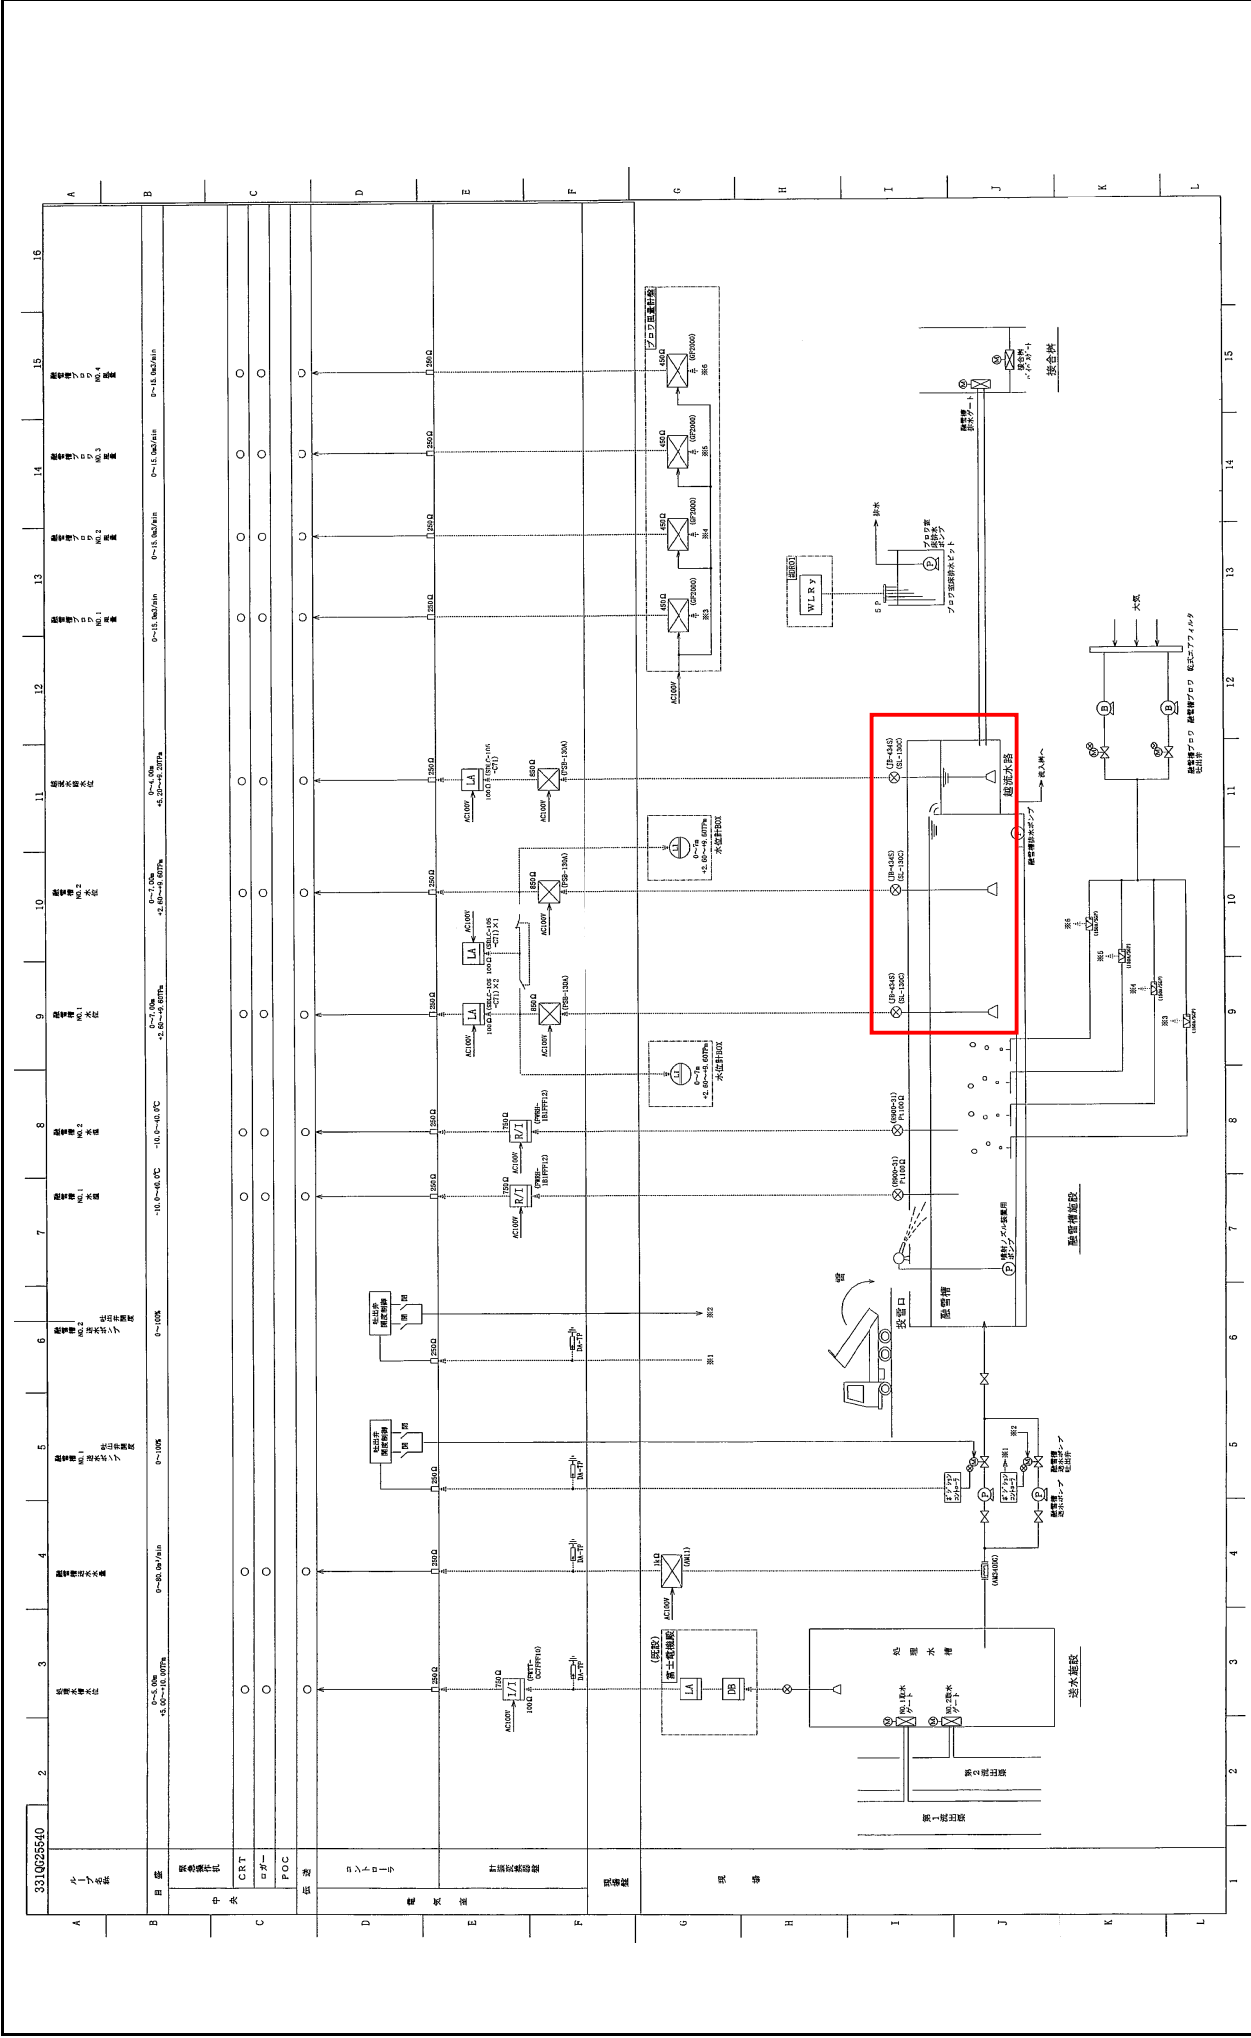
A B C D E F G H I J K L

1 2 3 4 5 6 7 8 9 10 11 12 13 14 15 16

331QG25540

ループ名称

目盛

監視操作卓

CRT

ロガー

POC

伝送

中央

コントローラ

計装変換器盤

電気室

現場盤

現場

融雪槽ブロワNo.4風量
0~15.0m3/min

融雪槽ブロワNo.3風量
0~15.0m3/min

融雪槽ブロワNo.2風量
0~15.0m3/min

融雪槽ブロワNo.1風量
0~15.0m3/min

越流水路水位
0~4.00m
+5.20~+9.20TPm

融雪槽No.2水位
0~7.00m
+2.60~+9.60TPm

融雪槽No.1水位
0~7.00m
+2.60~+9.60TPm

融雪槽No.2水温
-10.0~40.0℃

融雪槽No.1水温
-10.0~40.0℃

融雪槽No.2送水ポンプ吐出弁開度
0~100%

融雪槽No.1送水ポンプ吐出弁開度
0~100%

融雪槽送水量
0~80.0m3/min

処理水槽水位
0~5.00m
+5.00~+10.00TPm

250Ω

450Ω

850Ω

750Ω

1kΩ

100Ω

AC100V

LA

R/I

I/I

DB

(GF2000)

ブロワ風量計盤

※3 ※4 ※5 ※6

(FSB-130A)

(FSB-130A)

(FSB-130A)

(SGLC-105~C71)

(SGLC-105~C71)×1

(SGLC-105~C71)×2

(FWRH-1B1FFF12)

(FWRH-1B1FFF12)

(FWTT-0C7FFF10)

(DMK11)

0~7m
+2.60~+9.60TPm
水位計BOX

0~7m
+2.60~+9.60TPm
水位計BOX

吐出弁開度制御

開 閉

※1 ※2

DA-TP

(既設)
富士電機殿

WLRy

SP

排水

ブロワ室床排水ピット

ブロワ室床排水ポンプ

融雪槽排水ゲート

接合桝

接合桝バイパスゲート

大気

乾式エアフィルタ

融雪槽ブロワ

融雪槽ブロワ吐出弁

(JB-434S)
(SL-130C)

(JB-434S)
(SL-130C)

(JB-434S)
(SL-130C)

越流水路

流入桝へ

融雪槽排水ポンプ

(1066/3SoP)

(OMRO-21)
Pt100Ω

(OMRO-21)
Pt100Ω

噴射ノズル洗浄用ポンプ

融雪槽

投雪口

融雪槽施設

融雪槽送水ポンプ

融雪槽送水ポンプ吐出弁

ボタンコントローラ

(MAG3100)

処理水槽

No.1取水ゲート

No.2取水ゲート

第2揚出渠

第1揚出渠

送水施設